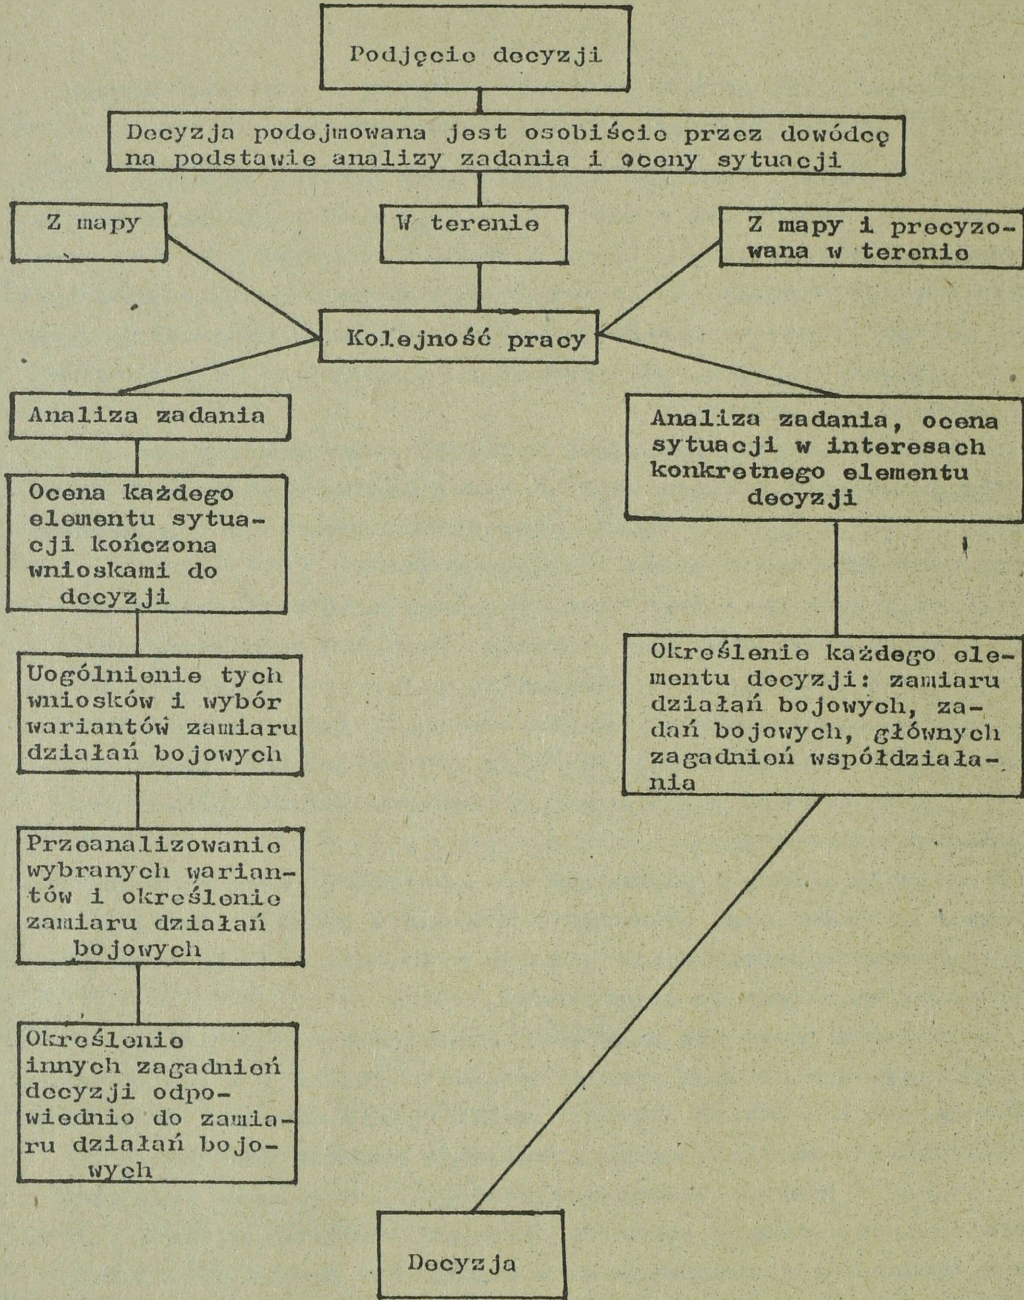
Podjęcie decyzji

Decyzja podejmowana jest osobiście przez dowódcę na podstawie analizy zadania i oceny sytuacji

Z mapy

W terenie

Z mapy i precyzowana w terenie

Kolejność pracy

Analiza zadania

Ocena każdego elementu sytuacji kończona wnioskami do decyzji

Uogólnienie tych wniosków i wybór wariantów zamiaru działań bojowych

Przeanalizowanie wybranych wariantów i określenie zamiaru działań bojowych

Określenie innych zagadnień decyzji odpowiednio do zamiaru działań bojowych

Analiza zadania, ocena sytuacji w interesach konkretnego elementu decyzji

Określenie każdego elementu decyzji: zamiaru działań bojowych, zadań bojowych, głównych zagadnień współdziałania

Decyzja